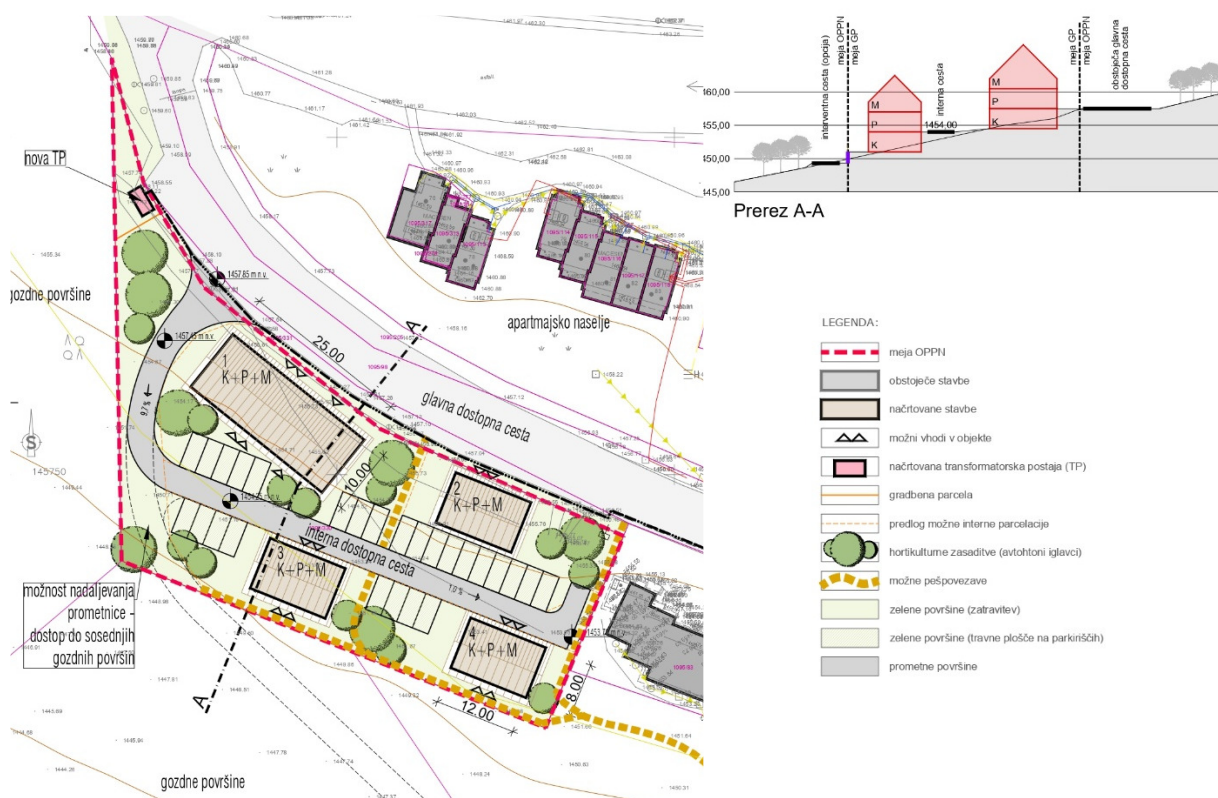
nova TP

gozdne površine

1457,85 m n.v.

1457,85 m n.v.

1457,85 m n.v.

25,00

A

apartmajsko naselje

glavna dostopna cesta

1
K+P+M

2
K+P+M

3
K+P+M

4
K+P+M

10,00

interna dostopna cesta

možnost nadaljevanja prometnice - dostop do sosednjih gozdnih površin

12,00

8,00

A

gozdne površine

intervnetna cesta (opcija)
meja OPPN
meja GP
interna cesta
meja GP
meja OPPN
obstoječa glavna dostopna cesta

160,00
155,00
150,00
145,00

M
P
K

1454,00

M
P
K

Prerez A-A

LEGENDA:

meja OPPN
obstoječe stavbe
načrtovane stavbe
možni vhodi v objekte
načrtovana transformatorska postaja (TP)
gradbena parcela
predlog možne interne parcelacije
hortikulturne zasaditve (avtohtoni iglavci)
možne peš povezave
zelene površine (zatravitev)
zelene površine (travne plošče na parkiriščih)
prometne površine